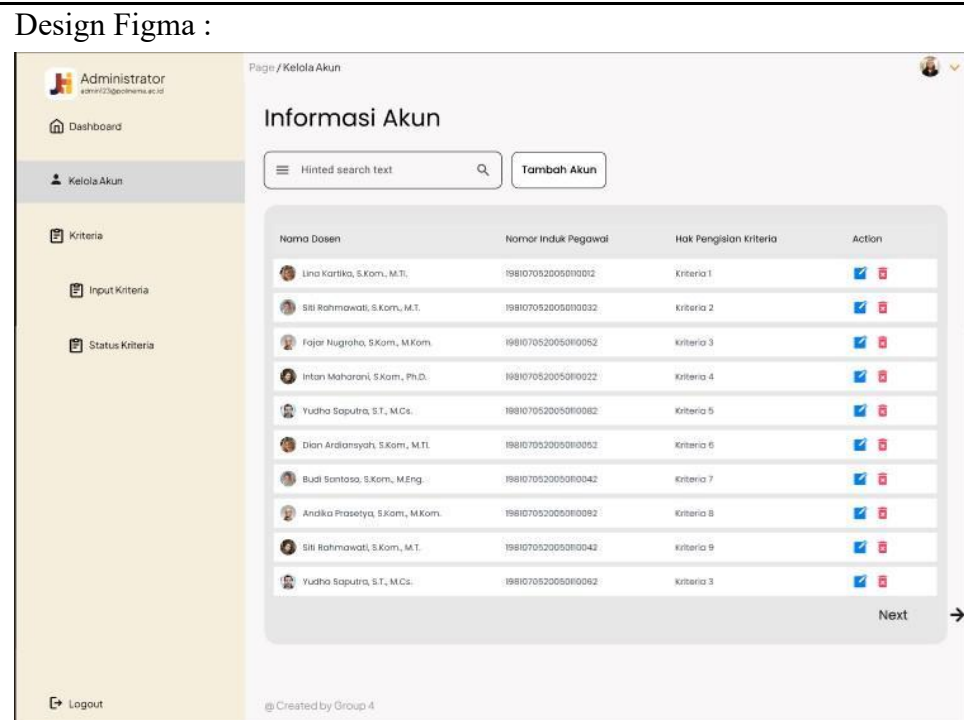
Design Figma :

Administrator
admin123@polinema.ac.id

Dashboard

Kelola Akun

Kriteria

Input Kriteria

Status Kriteria

Logout

Page / Kelola Akun

Informasi Akun

Hinted search text

Tambah Akun

| Nama Dosen | Nomor Induk Pegawai | Hak Pengisian Kriteria | Action |
|---|---|---|---|
| Lina Kartika, S.Kom., M.TI. | 198107052005010012 | Kriteria 1 | |
| Siti Rahmawati, S.Kom., M.T. | 198107052005010032 | Kriteria 2 | |
| Fajar Nugroho, S.Kom., M.Kom. | 198107052005010052 | Kriteria 3 | |
| Intan Maharani, S.Kom., Ph.D. | 198107052005010022 | Kriteria 4 | |
| Yudha Saputra, S.T., M.Cs. | 198107052005010082 | Kriteria 5 | |
| Dian Ardiansyah, S.Kom., M.TI. | 198107052005010052 | Kriteria 6 | |
| Budi Santoso, S.Kom., M.Eng. | 198107052005010042 | Kriteria 7 | |
| Andika Prasetya, S.Kom., M.Kom. | 198107052005010092 | Kriteria 8 | |
| Siti Rahmawati, S.Kom., M.T. | 198107052005010042 | Kriteria 9 | |
| Yudha Saputra, S.T., M.Cs. | 198107052005010062 | Kriteria 3 | |

Next

@ Created by Group 4